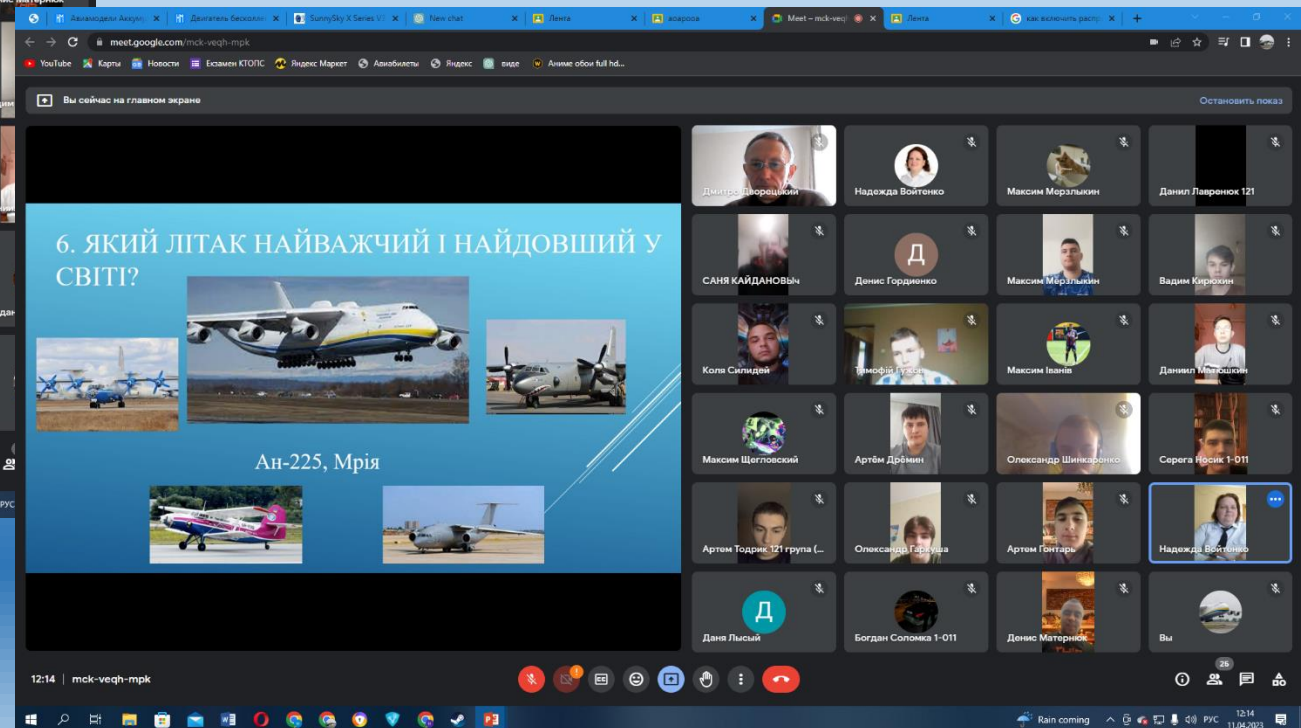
Авиамодели Аккум | Двигатель бесколл | SunnySky X Series V | New chat | Лента | вопроса | Meet – mck-veqh | Лента | как включить расп

meet.google.com/mck-veqh-mpk

YouTube Карты Новости Екзамен КТОПС Яндекс Маркет Авиабилеты Яндекс виде Аниме обои full hd...

Вы сейчас на главном экране

Остановить показ

6. ЯКИЙ ЛІТАК НАЙВАЖЧИЙ І НАЙДОВШИЙ У СВІТІ?

Ан-225, Мрія

Дмитро Дворецький
Надежда Войтенко
Максим Мерзлыкин
Данил Лавренюк 121
САНЯ КАЙДАНОВЫч
Д
Денис Гордиенко
Максим Мерзлыкин
Вадим Кирюхин
Коля Силидей
Тимофій Гузь
Максим Іванів
Даниил Малюшкин
Максим Щегловский
Артём Дрёмин
Олександр Шинкаренко
Серега Носик 1-011
Артем Тодрик 121 група (...
Олександр Гаркуша
Артем Гонтарь
Надежда Войтенко
Д
Даня Лысый
Богдан Соломка 1-011
Денис Матерюк
Вы

12:14 | mck-veqh-mpk

26

Rain coming
РУС
12:14
11.04.2023